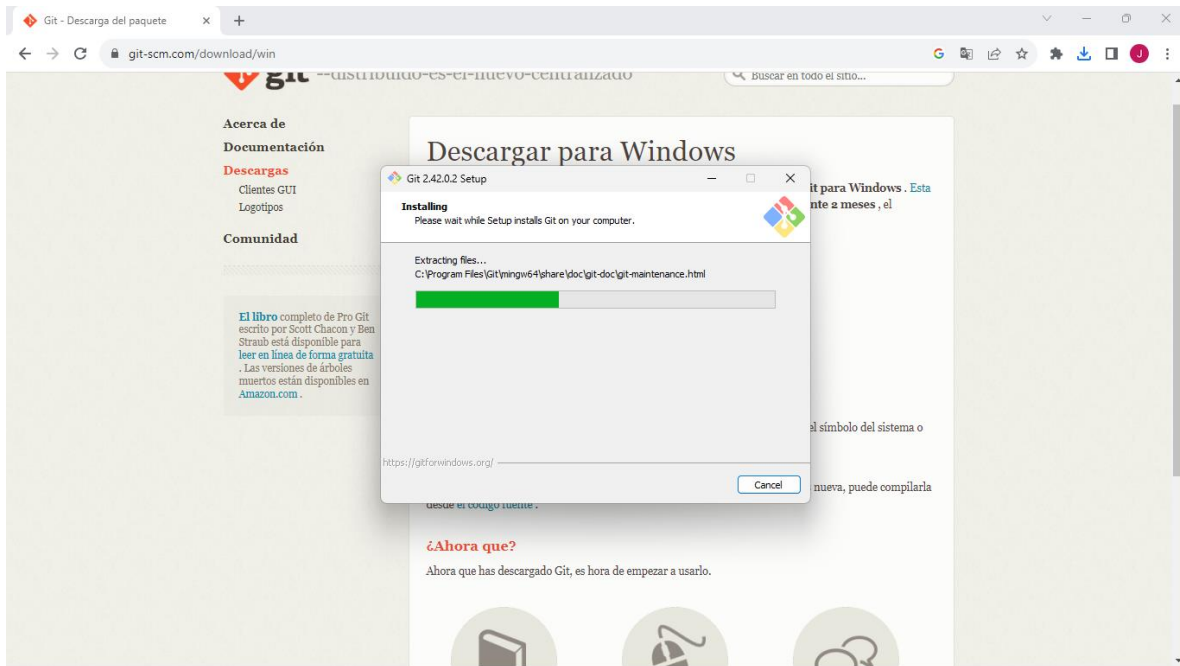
Git - Descarga del paquete ×
+
git-scm.com/download/win

git --distribuido-es-el-nuevo-centralizado

Buscar en todo el sitio...

Acerca de
Documentación
Descargas
Clientes GUI
Logotipos
Comunidad

El libro completo de Pro Git escrito por Scott Chacon y Ben Straub está disponible para leer en línea de forma gratuita . Las versiones de árboles muertos están disponibles en Amazon.com .

Descargar para Windows

it para Windows . Esta
nte 2 meses , el

l símbolo del sistema o

nueva, puede compilarla
desde el código fuente .

¿Ahora que?

Ahora que has descargado Git, es hora de empezar a usarlo.

Git 2.42.0.2 Setup

Installing
Please wait while Setup installs Git on your computer.

Extracting files...
C:\Program Files\Git\mingw64\share\doc\git-doc\git-maintenance.html

https://gitforwindows.org/

Cancel